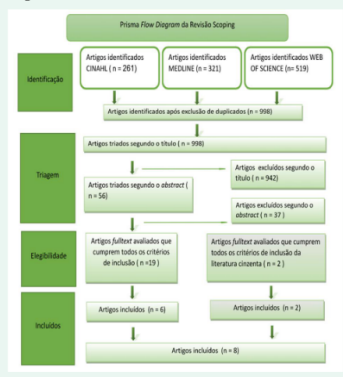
Prisma Flow Diagram da Revisão Scoping

Identificação

Artigos identificados CINAHL ( n = 261)

Artigos identificados MEDLINE ( n = 321)

Artigos identificados WEB OF SCIENCE ( n= 519)

Artigos identificados após exclusão de duplicados (n = 998)

Triagem

Artigos triados segundo o título ( n = 998)

Artigos excluídos segundo o título ( n = 942)

Artigos triados segundo o abstract ( n = 56)

Artigos excluídos segundo o abstract ( n = 37 )

Elegibilidade

Artigos fulltext avaliados que cumpren todos os critérios de inclusão ( n =19 )

Artigos fulltext avaliados que cumprem todos os critérios de inclusão da literatura cinzenta ( n = 2 )

Incluídos

Artigos incluídos (n = 6)

Artigos incluídos ( n = 2)

Artigos incluídos (n = 8)